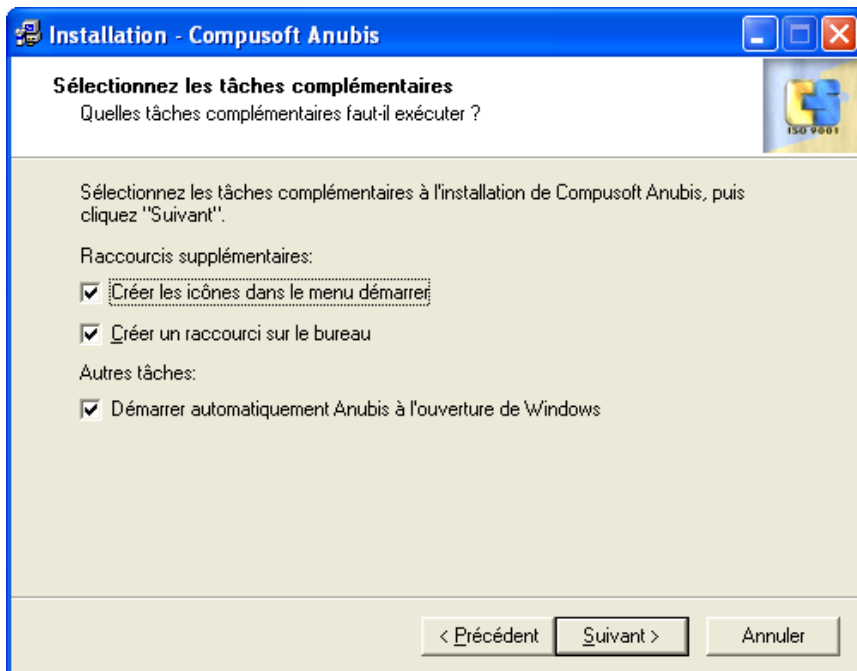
Installation - Compusoft Anubis

Sélectionnez les tâches complémentaires
Quelles tâches complémentaires faut-il exécuter ?

ISO 9001

Sélectionnez les tâches complémentaires à l'installation de Compusoft Anubis, puis cliquez "Suivant".

Raccourcis supplémentaires:

☑ Créer les icônes dans le menu démarrer

☑ Créer un raccourci sur le bureau

Autres tâches:

☑ Démarrer automatiquement Anubis à l'ouverture de Windows

< Précédent | Suivant > | Annuler